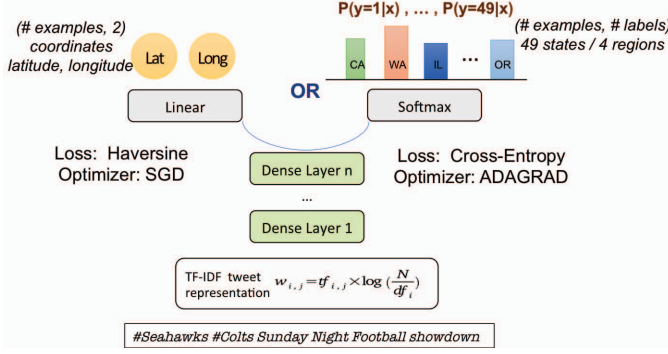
(# examples, 2) coordinates latitude, longitude

Lat

Long

P(y=1|x) , ... , P(y=49|x)

(# examples, # labels) 49 states / 4 regions

CA

WA

IL

...

OR

OR

Linear

Softmax

Loss: Haversine
Optimizer: SGD

Dense Layer n

Loss: Cross-Entropy
Optimizer: ADAGRAD

...

Dense Layer 1

TF-IDF tweet representation $w_{i,j} = tf_{i,j} \times \log\left(\frac{N}{df_i}\right)$

#Seahawks #Colts Sunday Night Football showdown